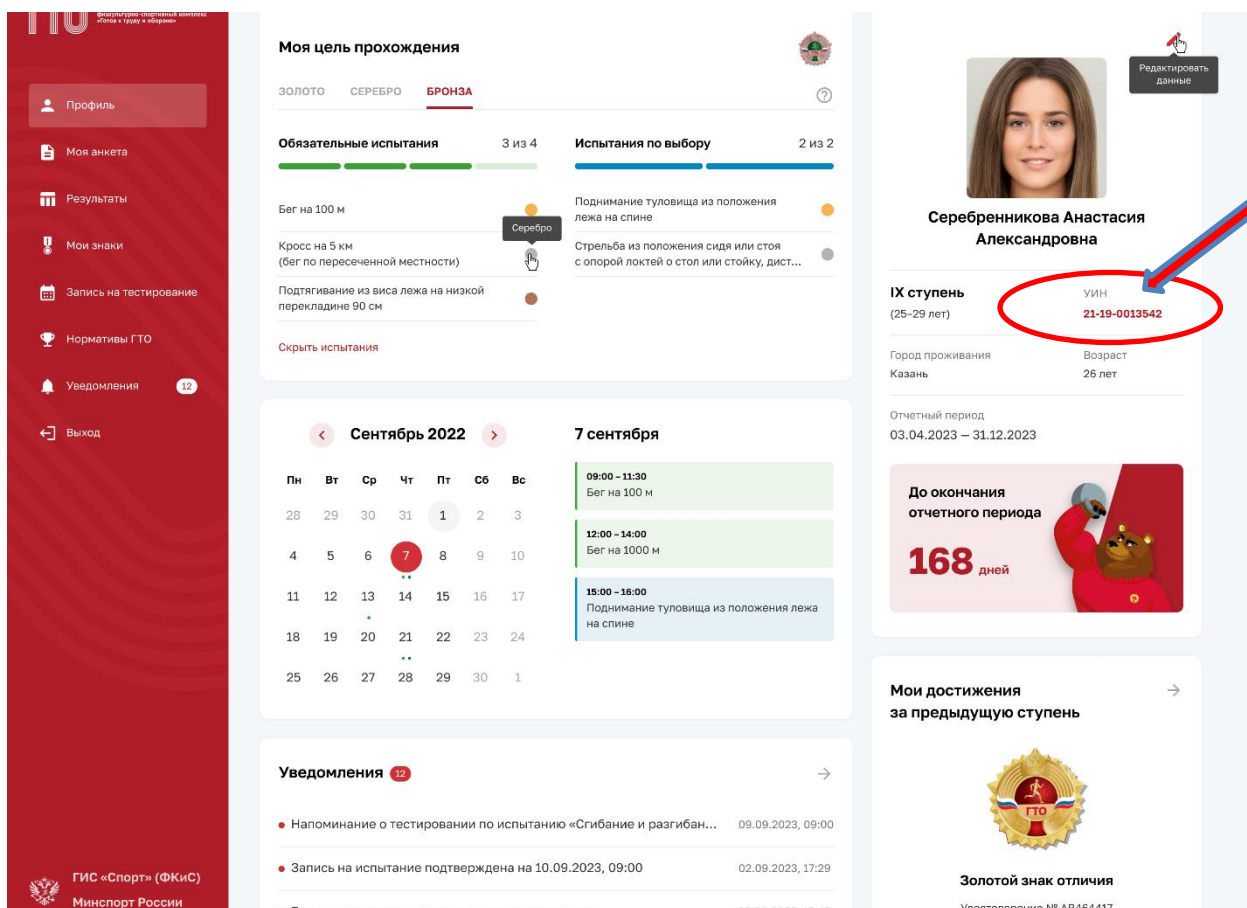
ГТО физкультурно-спортивный комплекс «Готов к труду и обороне»

Профиль
Моя анкета
Результаты
Мои знаки
Запись на тестирование
Нормативы ГТО
Уведомления 12
Выход

ГИС «Спорт» (ФКиС)
Минспорт России

Моя цель прохождения

ЗОЛОТО СЕРЕБРО БРОНЗА

Обязательные испытания 3 из 4

Бег на 100 м

Кросс на 5 км (бег по пересеченной местности)

Серебро

Подтягивание из виса лежа на низкой перекладине 90 см

Скрыть испытания

Испытания по выбору 2 из 2

Поднимание туловища из положения лежа на спине

Стрельба из положения сидя или стоя с опорой локтей о стол или стойку, дист...

Сентябрь 2022

| Пн | Вт | Ср | Чт | Пт | Сб | Вс |
|---|---|---|---|---|---|---|
| 28 | 29 | 30 | 31 | 1 | 2 | 3 |
| 4 | 5 | 6 | 7 | 8 | 9 | 10 |
| 11 | 12 | 13 | 14 | 15 | 16 | 17 |
| 18 | 19 | 20 | 21 | 22 | 23 | 24 |
| 25 | 26 | 27 | 28 | 29 | 30 | 1 |

7 сентября

09:00 – 11:30
Бег на 100 м

12:00 – 14:00
Бег на 1000 м

15:00 – 16:00
Поднимание туловища из положения лежа на спине

Уведомления 12

Напоминание о тестировании по испытанию «Сгибание и разгибан... 09.09.2023, 09:00

Запись на испытание подтверждена на 10.09.2023, 09:00 02.09.2023, 17:29

Редактировать данные

Серебренникова Анастасия Александровна

IX ступень
(25–29 лет)

УИН
21-19-0013542

Город проживания
Казань

Возраст
26 лет

Отчетный период
03.04.2023 – 31.12.2023

До окончания отчетного периода
168 дней

Мои достижения за предыдущую ступень

ГТО

Золотой знак отличия

Удостоверение № АВ464417